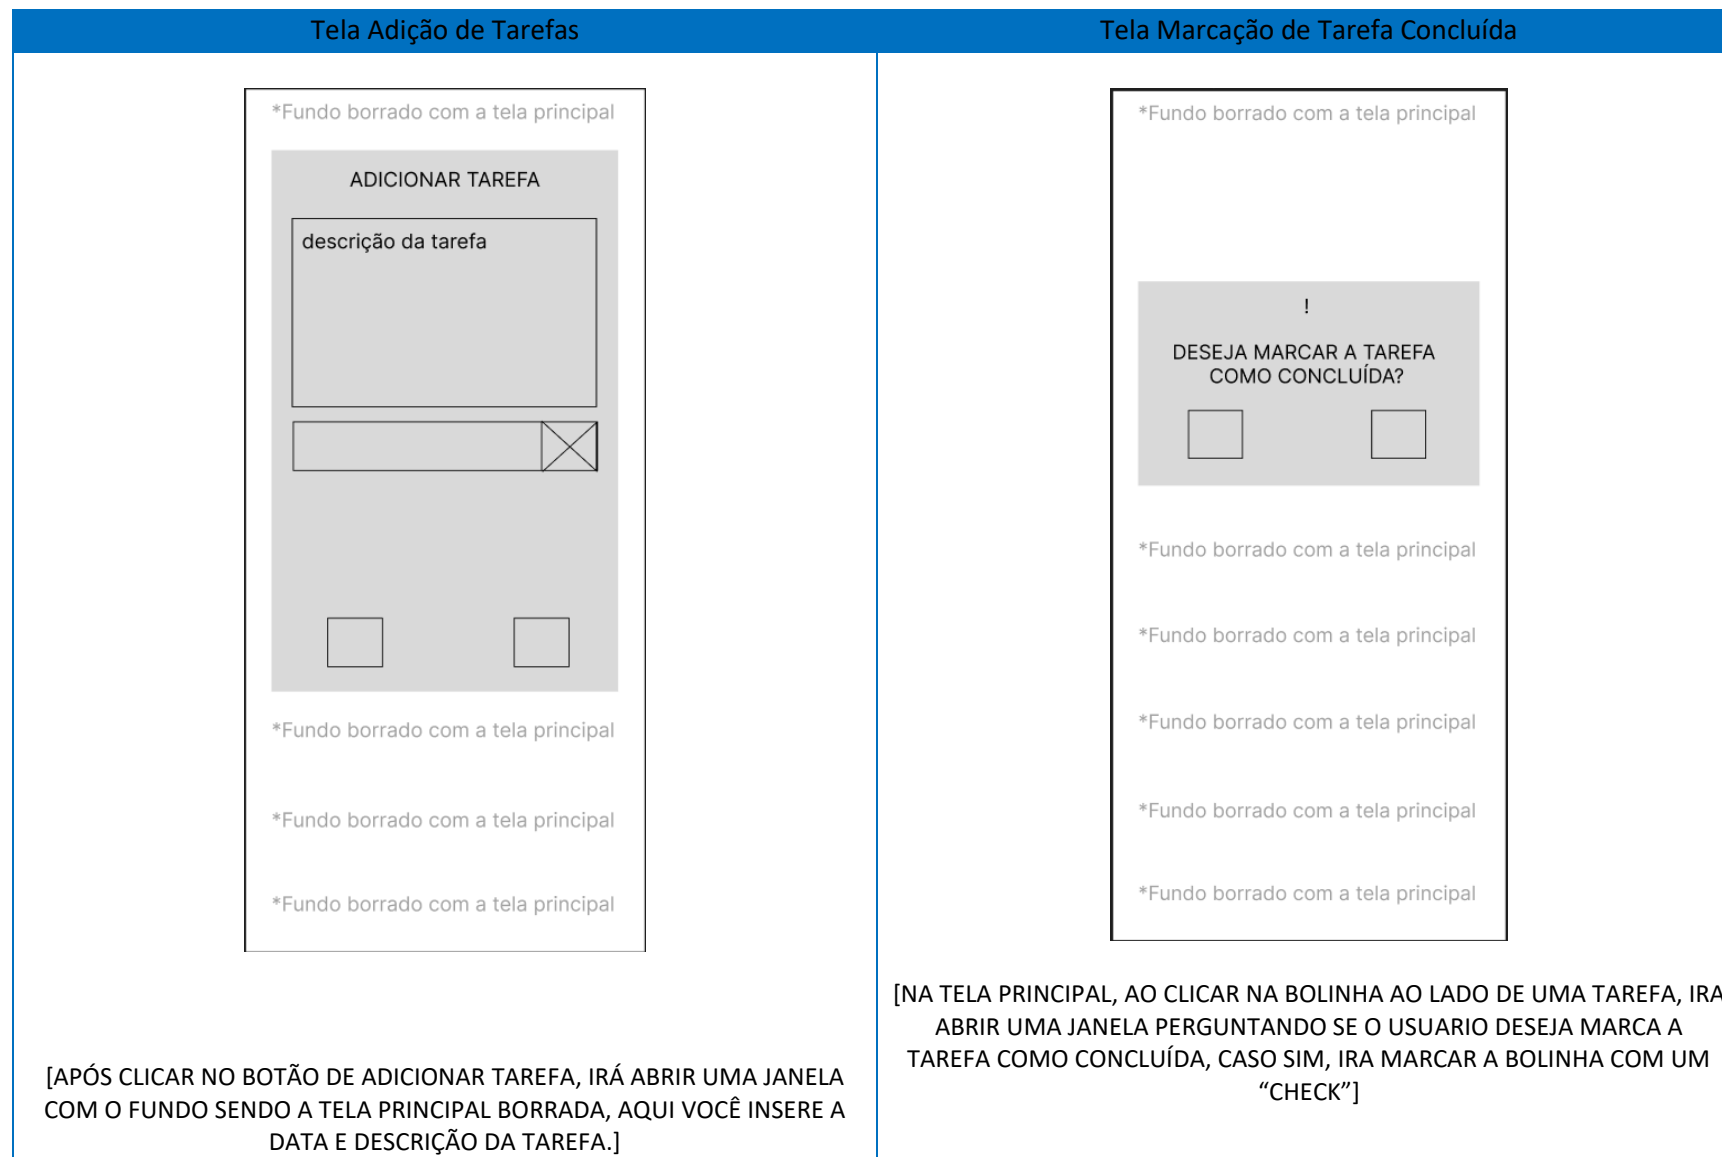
| Tela Adição de Tarefas | Tela Marcação de Tarefa Concluída |
|---|---|
| *Fundo borrado com a tela principal<br><br>ADICIONAR TAREFA<br><br>descrição da tarefa<br><br>*Fundo borrado com a tela principal<br><br>*Fundo borrado com a tela principal<br><br>*Fundo borrado com a tela principal<br><br>[APÓS CLICAR NO BOTÃO DE ADICIONAR TAREFA, IRÁ ABRIR UMA JANELA COM O FUNDO SENDO A TELA PRINCIPAL BORRADA, AQUI VOCÊ INSERE A DATA E DESCRIÇÃO DA TAREFA.] | *Fundo borrado com a tela principal<br><br>!<br><br>DESEJA MARCAR A TAREFA COMO CONCLUÍDA?<br><br>*Fundo borrado com a tela principal<br><br>*Fundo borrado com a tela principal<br><br>*Fundo borrado com a tela principal<br><br>*Fundo borrado com a tela principal<br><br>*Fundo borrado com a tela principal<br><br>[NA TELA PRINCIPAL, AO CLICAR NA BOLINHA AO LADO DE UMA TAREFA, IRA ABRIR UMA JANELA PERGUNTANDO SE O USUARIO DESEJA MARCA A TAREFA COMO CONCLUÍDA, CASO SIM, IRA MARCAR A BOLINHA COM UM “CHECK”] |